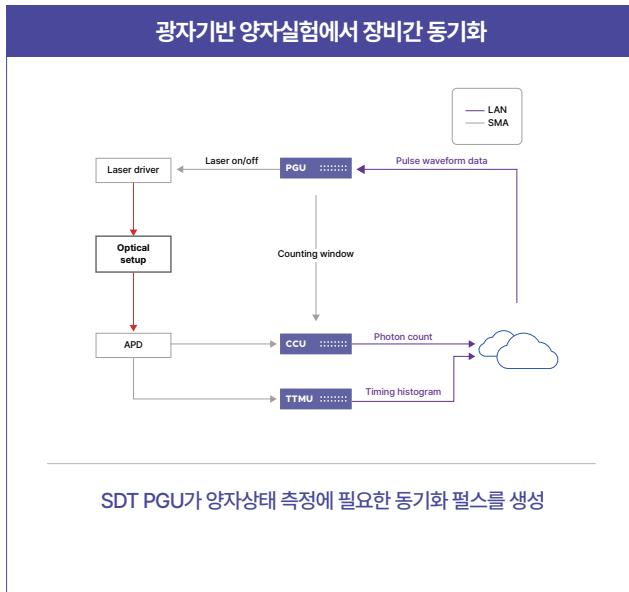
광자기반 양자실험에서 장비간 동기화

LAN
SMA

Laser driver
Laser on/off
PGU
Pulse waveform data
Optical setup
Counting window
APD
CCU
Photon count
TTMU
Timing histogram

SDT PGU가 양자상태 측정에 필요한 동기화 펄스를 생성